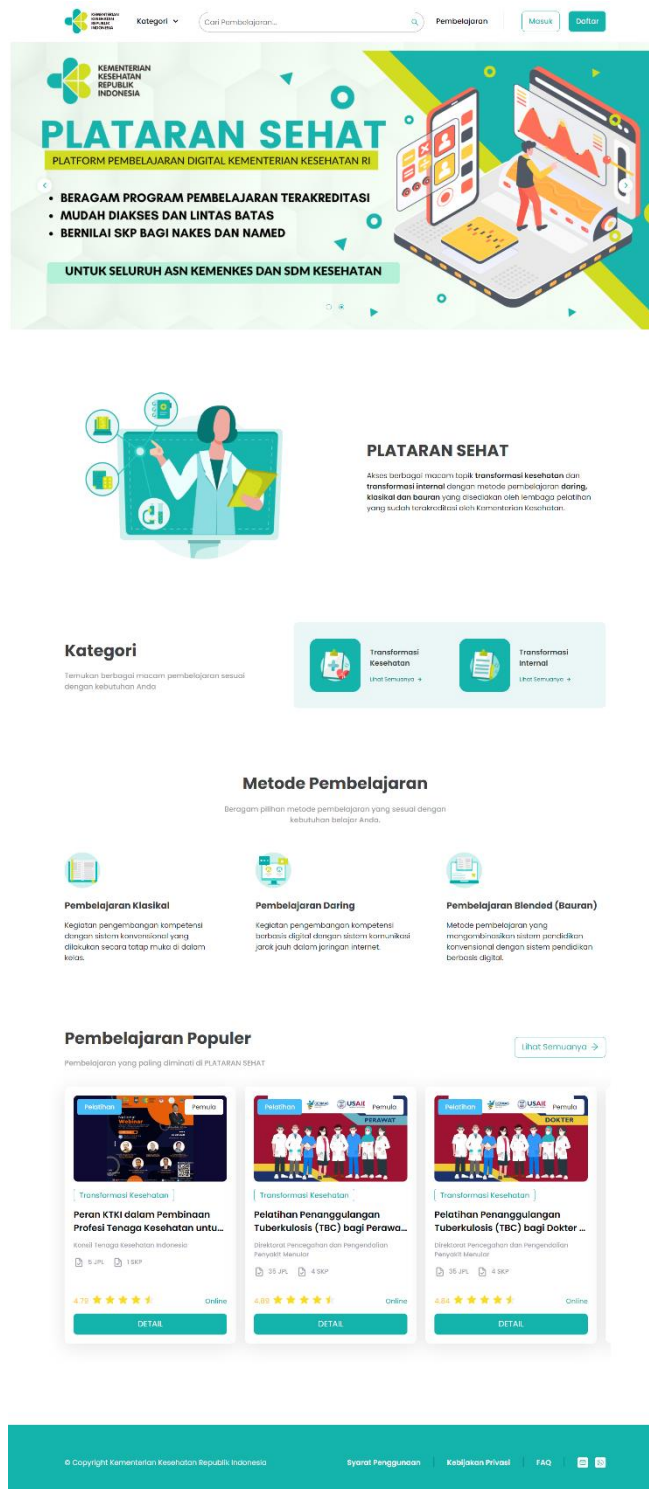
KEMENTERIAN KESEHATAN REPUBLIK INDONESIA

Kategori

Cari Pembelajaran...

Pembelajaran

Masuk

Daftar

KEMENTERIAN KESEHATAN REPUBLIK INDONESIA

PLATARAN SEHAT

PLATFORM PEMBELAJARAN DIGITAL KEMENTERIAN KESEHATAN RI

• BERAGAM PROGRAM PEMBELAJARAN TERAKREDITASI
• MUDAH DIAKSES DAN LINTAS BATAS
• BERNILAI SKP BAGI NAKES DAN NAMED

UNTUK SELURUH ASN KEMENKES DAN SDM KESEHATAN

PLATARAN SEHAT

Akses berbagai macam topik transformasi kesehatan dan transformasi internal dengan metode pembelajaran daring, klasikal dan bauran yang disediakan oleh lembaga pelatihan yang sudah terakreditasi oleh Kementerian Kesehatan.

Kategori

Temukan berbagai macam pembelajaran sesuai dengan kebutuhan Anda

Transformasi Kesehatan

Lihat Semuanya →

Transformasi Internal

Lihat Semuanya →

Metode Pembelajaran

Beragam pilihan metode pembelajaran yang sesuai dengan kebutuhan belajar Anda.

Pembelajaran Klasikal

Kegiatan pengembangan kompetensi dengan sistem konvensional yang dilakukan secara tatap muka di dalam kelas.

Pembelajaran Daring

Kegiatan pengembangan kompetensi berbasis digital dengan sistem komunikasi jarak jauh dalam jaringan internet.

Pembelajaran Blended (Bauran)

Metode pembelajaran yang mengombinasikan sistem pendidikan konvensional dengan sistem pendidikan berbasis digital.

Pembelajaran Populer

Pembelajaran yang paling diminati di PLATARAN SEHAT

Lihat Semuanya →

Pelatihan

Pemula

Webinar

Transformasi Kesehatan

Peran KTKI dalam Pembinaan Profesi Tenaga Kesehatan untu...

Konsil Tenaga Kesehatan Indonesia

5 JPL 1 SKP

4.75

Online

DETAIL

Pelatihan

USAID

Pemula

PERAWAT

Transformasi Kesehatan

Pelatihan Penanggulangan Tuberkulosis (TBC) bagi Perawa...

Direktorat Pencegahan dan Pengendalian Penyakit Menular

35 JPL 4 SKP

4.86

Online

DETAIL

Pelatihan

USAID

Pemula

DOKTER

Transformasi Kesehatan

Pelatihan Penanggulangan Tuberkulosis (TBC) bagi Dokter ...

Direktorat Pencegahan dan Pengendalian Penyakit Menular

35 JPL 4 SKP

4.84

Online

DETAIL

© Copyright Kementerian Kesehatan Republik Indonesia

Syarat Penggunaan

Kebijakan Privasi

FAQ